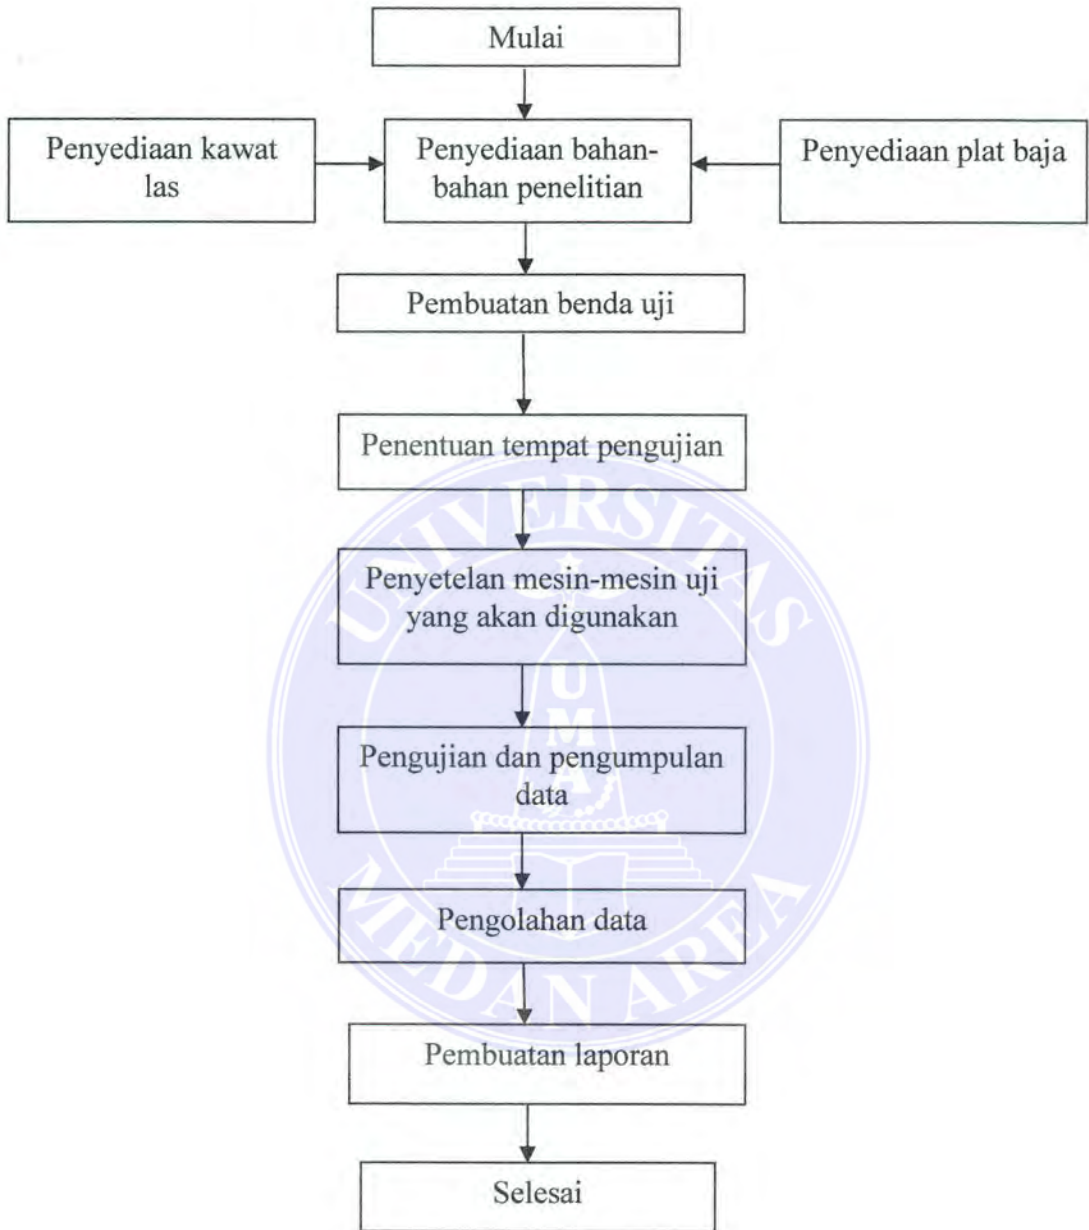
Mulai

Penyediaan kawat las

Penyediaan bahan-bahan penelitian

Penyediaan plat baja

Pembuatan benda uji

Penentuan tempat pengujian

Penyetelan mesin-mesin uji yang akan digunakan

Pengujian dan pengumpulan data

Pengolahan data

Pembuatan laporan

Selesai

UNIVERSITAS MEDAN AREA

UMA